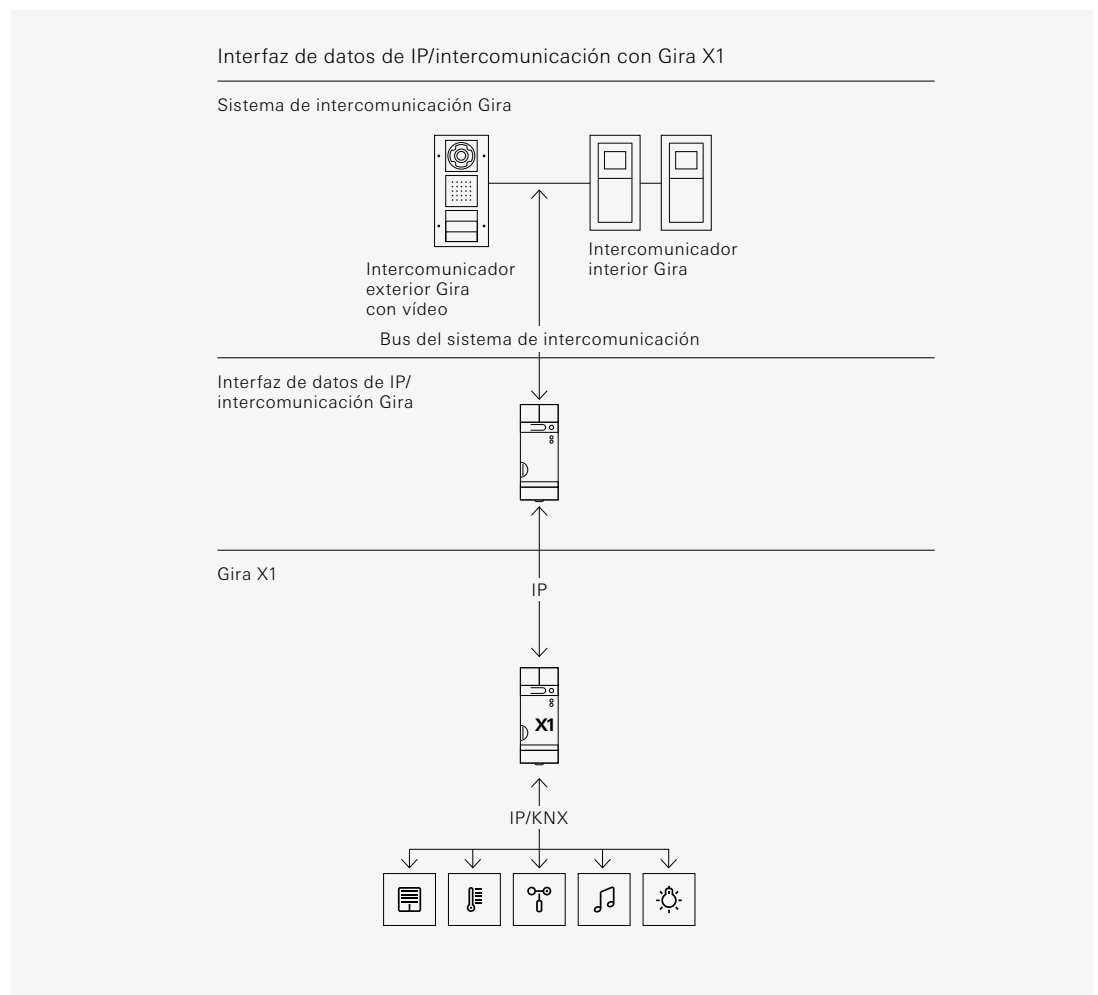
Interfaz de datos de IP/intercomunicación con Gira X1

Sistema de intercomunicación Gira

Intercomunicador exterior Gira con vídeo

Intercomunicador interior Gira

Bus del sistema de intercomunicación

Interfaz de datos de IP/ intercomunicación Gira

Gira X1

IP

X1

IP/KNX